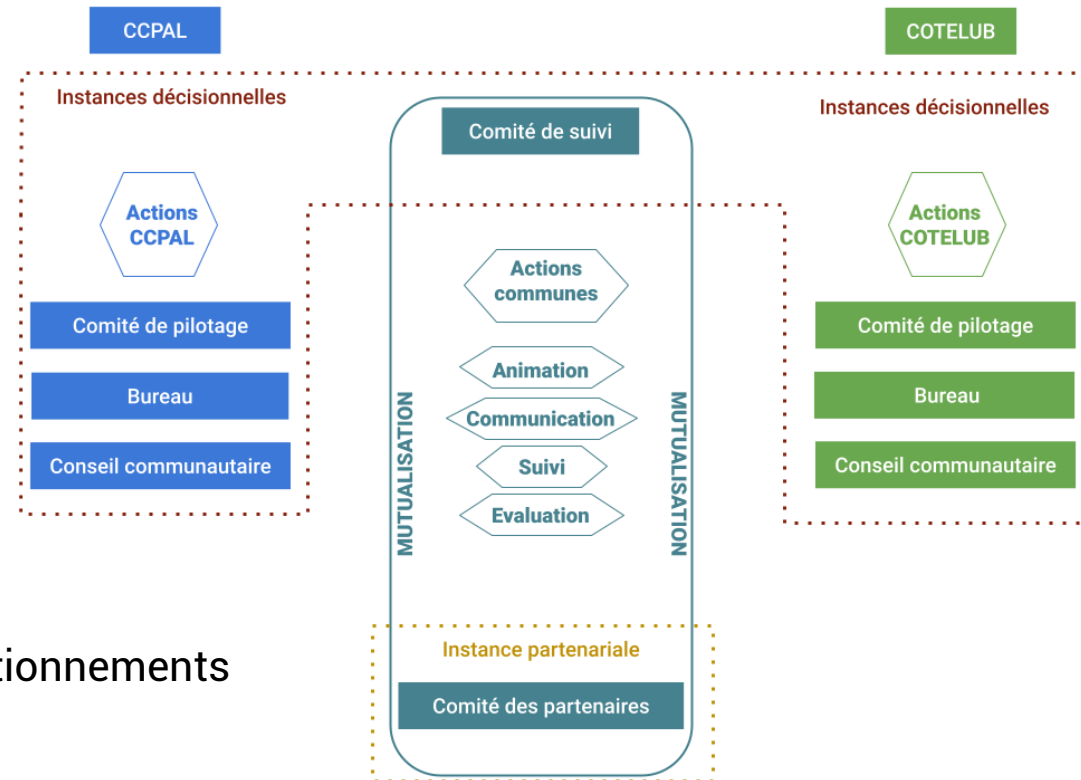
CCPAL

COTELUB

Instances décisionnelles

Actions CCPAL

Comité de pilotage

Bureau

Conseil communautaire

Comité de suivi

Actions communes

Animation

Communication

Suivi

Evaluation

MUTUALISATION

MUTUALISATION

Instance partenariale

Comité des partenaires

Instances décisionnelles

Actions COTELUB

Comité de pilotage

Bureau

Conseil communautaire

tionnements